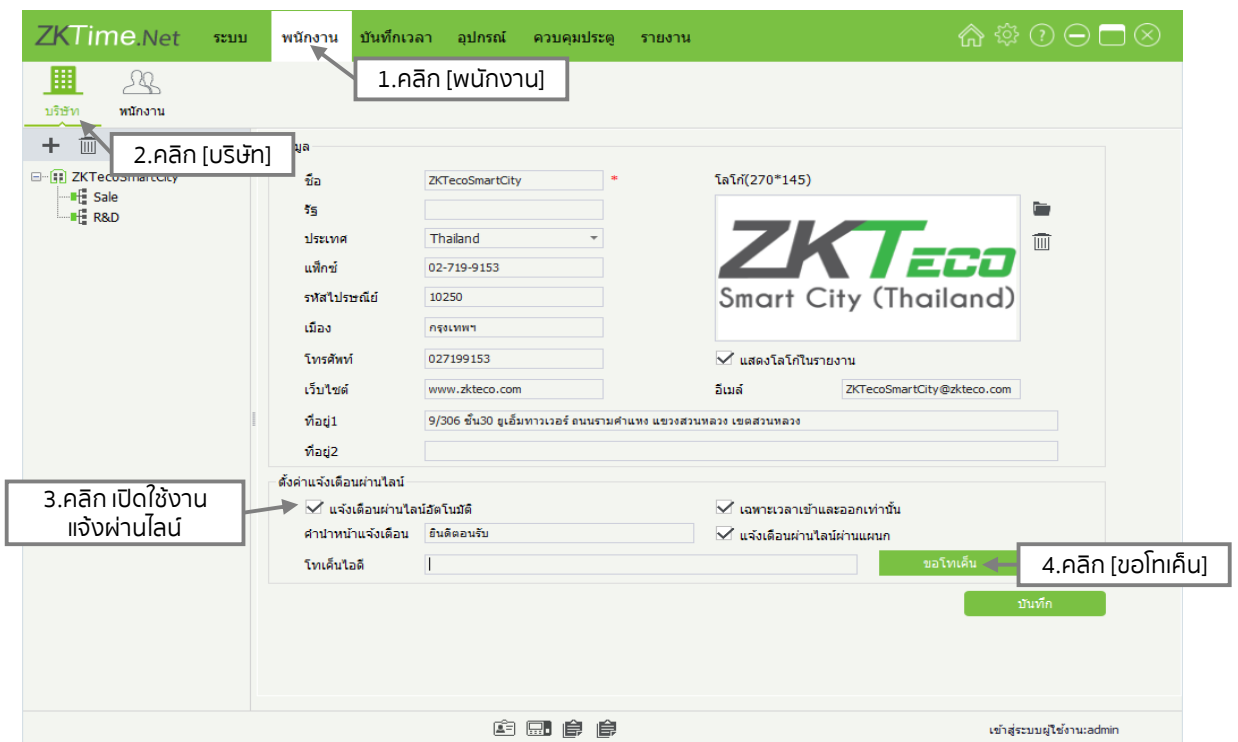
ZKTime.Net ระบบ พนักงาน บันทึกเวลา อุปกรณ์ ควบคุมประตู รายงาน

1.คลิก [พนักงาน]

บริษัท พนักงาน

2.คลิก [บริษัท]

ZKTecoSmartCity
Sale
R&D

มูล

ชื่อ ZKTecoSmartCity *
รัฐ
ประเทศ Thailand
แฟ็กซ์ 02-719-9153
รหัสไปรษณีย์ 10250
เมือง กรุงเทพฯ
โทรศัพท์ 027199153
เว็บไซต์ www.zkteco.com
ที่อยู่1 9/306 ชั้น30 ยูเอ็มทาวเวอร์ ถนนรามคำแหง แขวงสวนหลวง เขตสวนหลวง
ที่อยู่2

โลโก้(270*145)
ZKTeco
Smart City (Thailand)
แสดงโลโก้ในรายงาน
อีเมล์ ZKTecoSmartCity@zkteco.com

ตั้งค่าแจ้งเตือนผ่านไลน์

3.คลิก เปิดใช้งาน แจ้งผ่านไลน์

แจ้งเตือนผ่านไลน์อัตโนมัติ
คำนำหน้าแจ้งเตือน ยินดีต้อนรับ
โทเค็นไอดี
เฉพาะเวลาเข้าและออกเท่านั้น
แจ้งเตือนผ่านไลน์ผ่านแผนก
ขอโทเค็น

4.คลิก [ขอโทเค็น]

บันทึก

เข้าสู่ระบบผู้ใช้งาน:admin